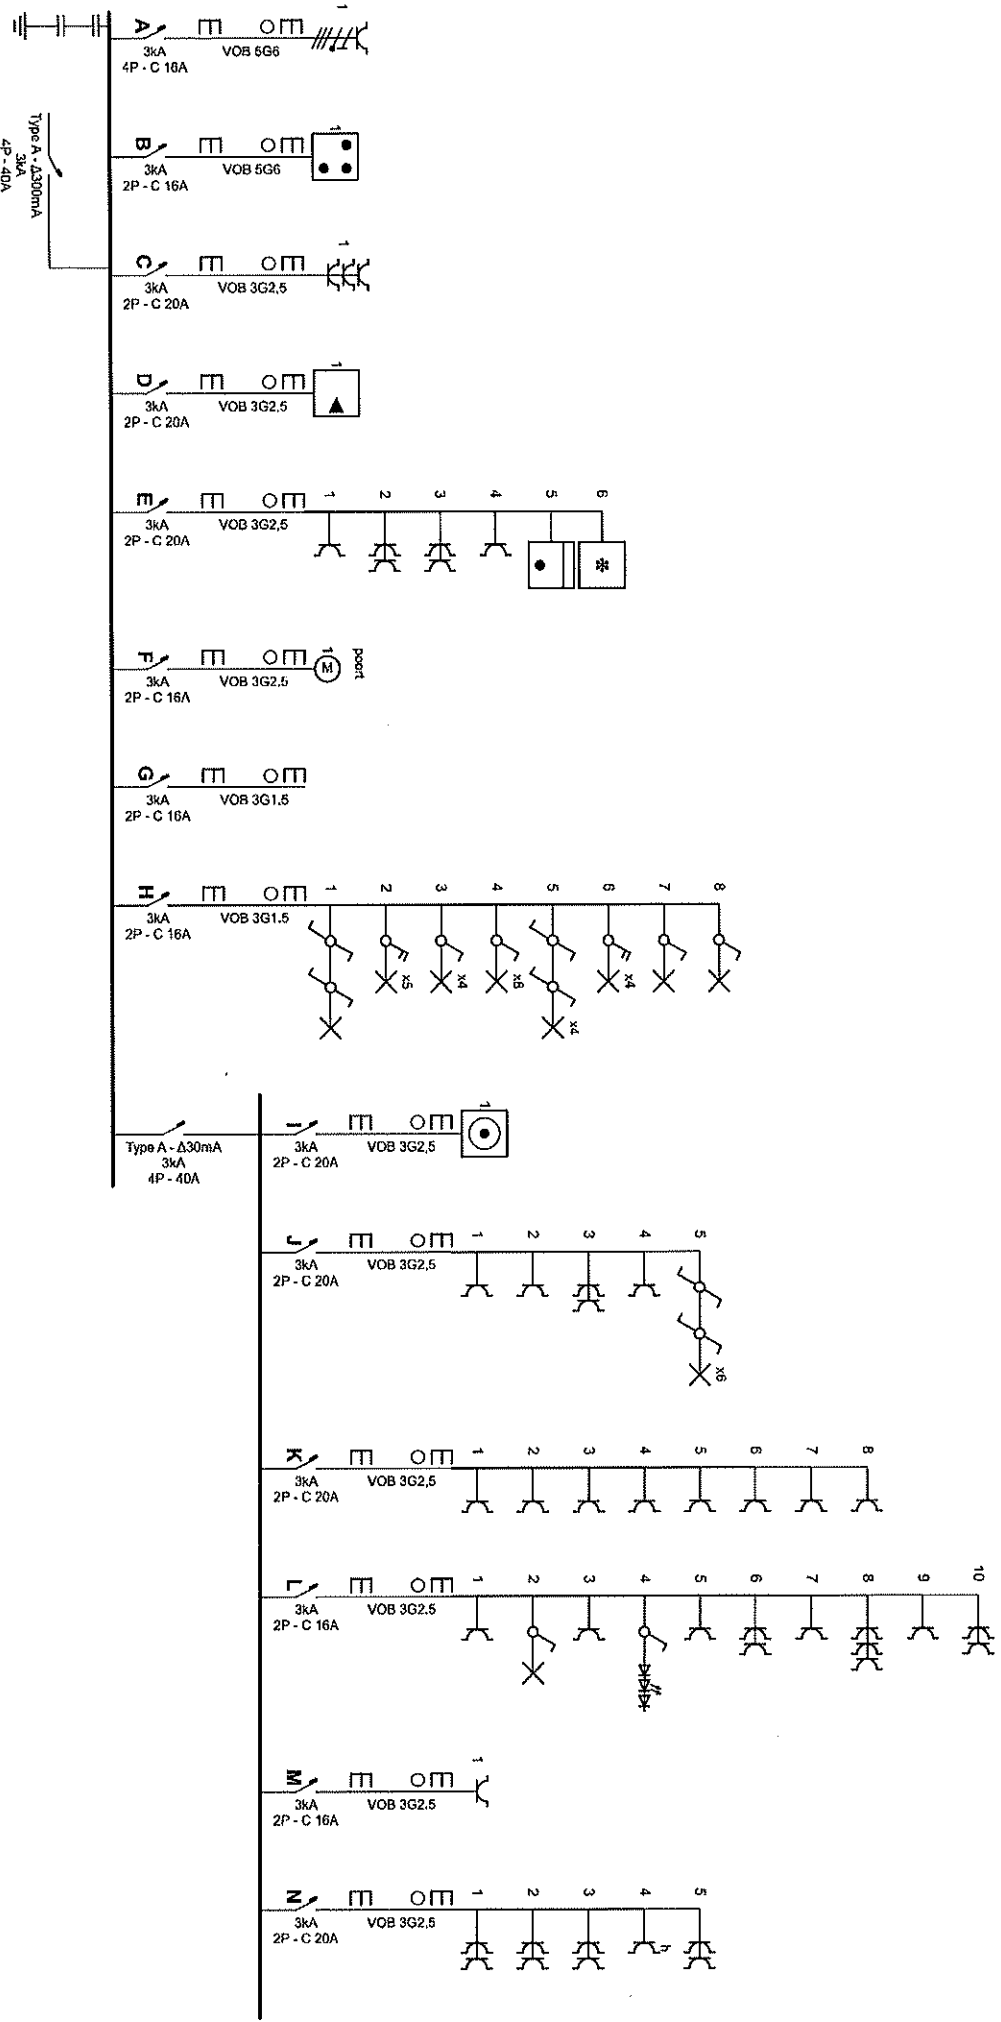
Type A - Δ300mA
3kA
4P - 40A

A
3kA
4P - C 16A
VOB 5G6
1

B
3kA
2P - C 16A
VOB 5G6
1

C
3kA
2P - C 20A
VOB 3G2,5
1

D
3kA
2P - C 20A
VOB 3G2,5
1

E
3kA
2P - C 20A
VOB 3G2,5
1 2 3 4 5 6

F
3kA
2P - C 16A
VOB 3G2,5
1
M
poort

G
3kA
2P - C 16A
VOB 3G1,5

H
3kA
2P - C 16A
VOB 3G1,5
1 2 3 4 5 6 7 8
x5 x4 x6 x4 x4

Type A - Δ30mA
3kA
4P - 40A

I
3kA
2P - C 20A
VOB 3G2,5
1

J
3kA
2P - C 20A
VOB 3G2,5
1 2 3 4 5
x6

K
3kA
2P - C 20A
VOB 3G2,5
1 2 3 4 5 6 7 8

L
3kA
2P - C 16A
VOB 3G2,5
1 2 3 4 5 6 7 8 9 10

M
3kA
2P - C 16A
VOB 3G2,5
1

N
3kA
2P - C 20A
VOB 3G2,5
1 2 3 4 5
h